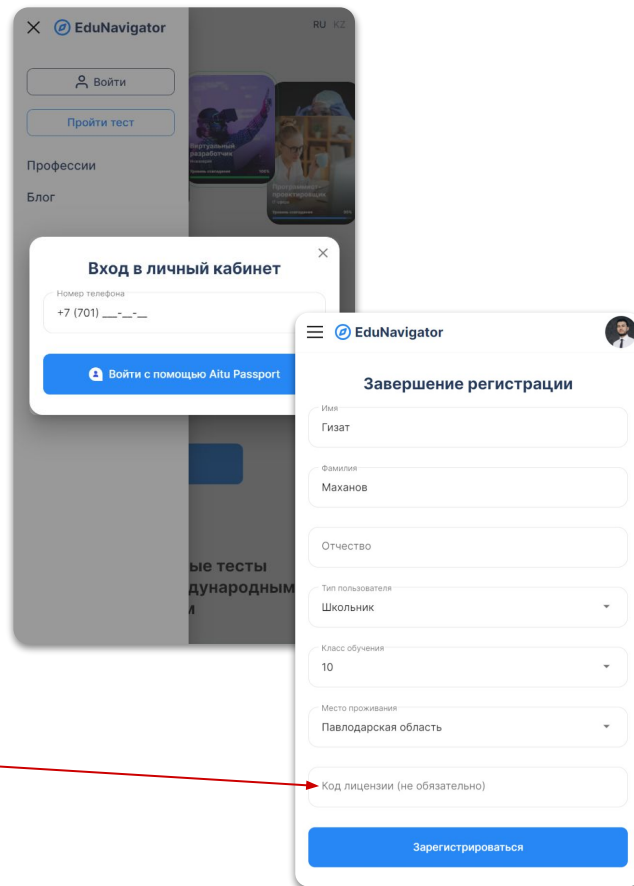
EduNavigator

RU KZ

Войти

Пройти тест

Профессии

Блог

Виртуальный разработчик

Программист-проектировщик

Вход в личный кабинет

Номер телефона

+7 (701) ___-__-__

Войти с помощью Aitu Passport

ые тесты
дународным
м

EduNavigator

Завершение регистрации

Имя
Гизат

Фамилия
Маханов

Отчество

Тип пользователя
Школьник

Класс обучения
10

Место проживания
Павлодарская область

Код лицензии (не обязательно)

Зарегистрироваться